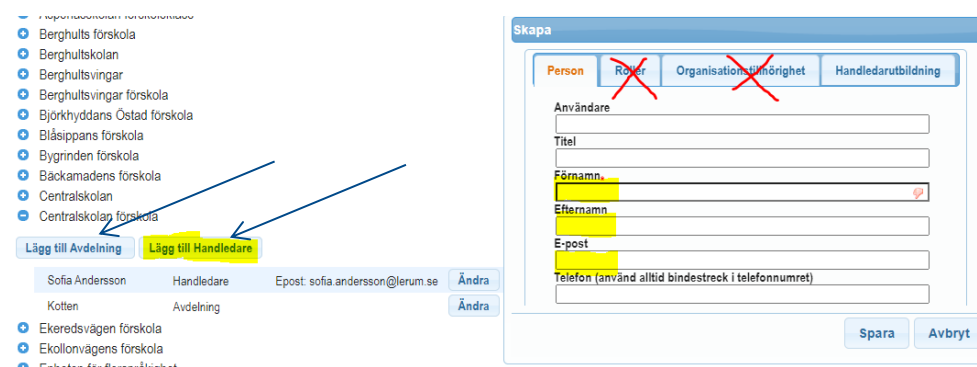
Aspenässkolan förskoleklass
Berghults förskola
Berghultskolan
Berghultsvingar
Berghultsvingar förskola
Björkhyddans Östad förskola
Blåsippans förskola
Bygrinden förskola
Bäckamadens förskola
Centralskolan
Centralskolan förskola

Lägg till Avdelning
Lägg till Handledare

| | | | |
|---|---|---|---|
| Sofia Andersson | Handledare | Epost: sofia.andersson@lerum.se | Ändra |
| Kotten | Avdelning | | Ändra |

Ekeredsvägen förskola
Ekollonvägens förskola
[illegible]

Skapa

Person
Roller
Organisationstillhörighet
Handledarutbildning

Användare
Titel
Förnamn
Efternamn
E-post
Telefon (använd alltid bindestreck i telefonnumret)

Spara
Avbryt